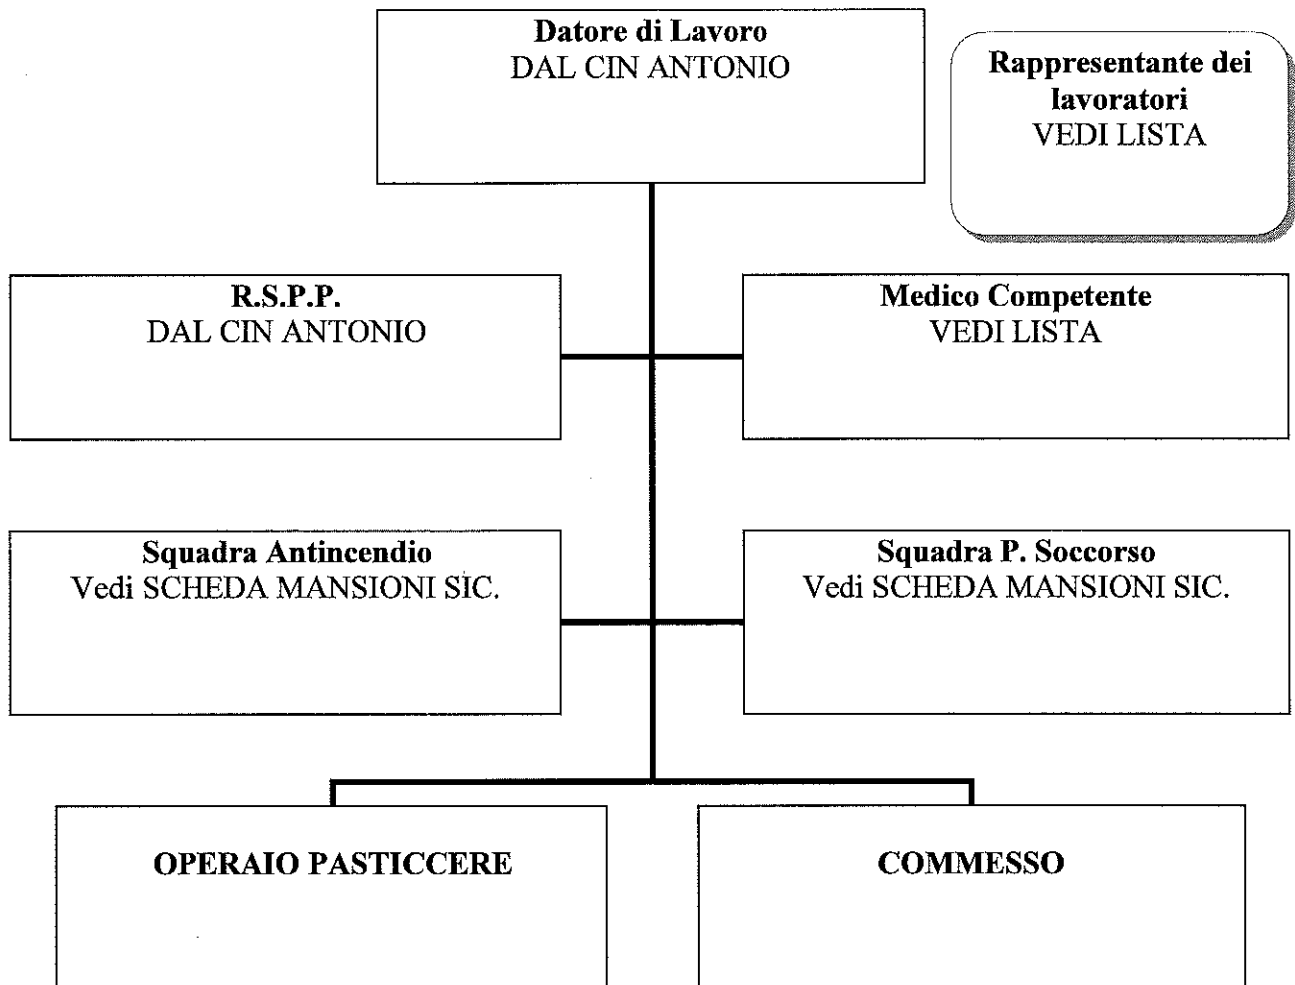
Datore di Lavoro
DAL CIN ANTONIO

Rappresentante dei lavoratori
VEDI LISTA

R.S.P.P.
DAL CIN ANTONIO

Medico Competente
VEDI LISTA

Squadra Antincendio
Vedi SCHEDA MANSIONI SIC.

Squadra P. Soccorso
Vedi SCHEDA MANSIONI SIC.

OPERAIO PASTICCERE

COMMESSO